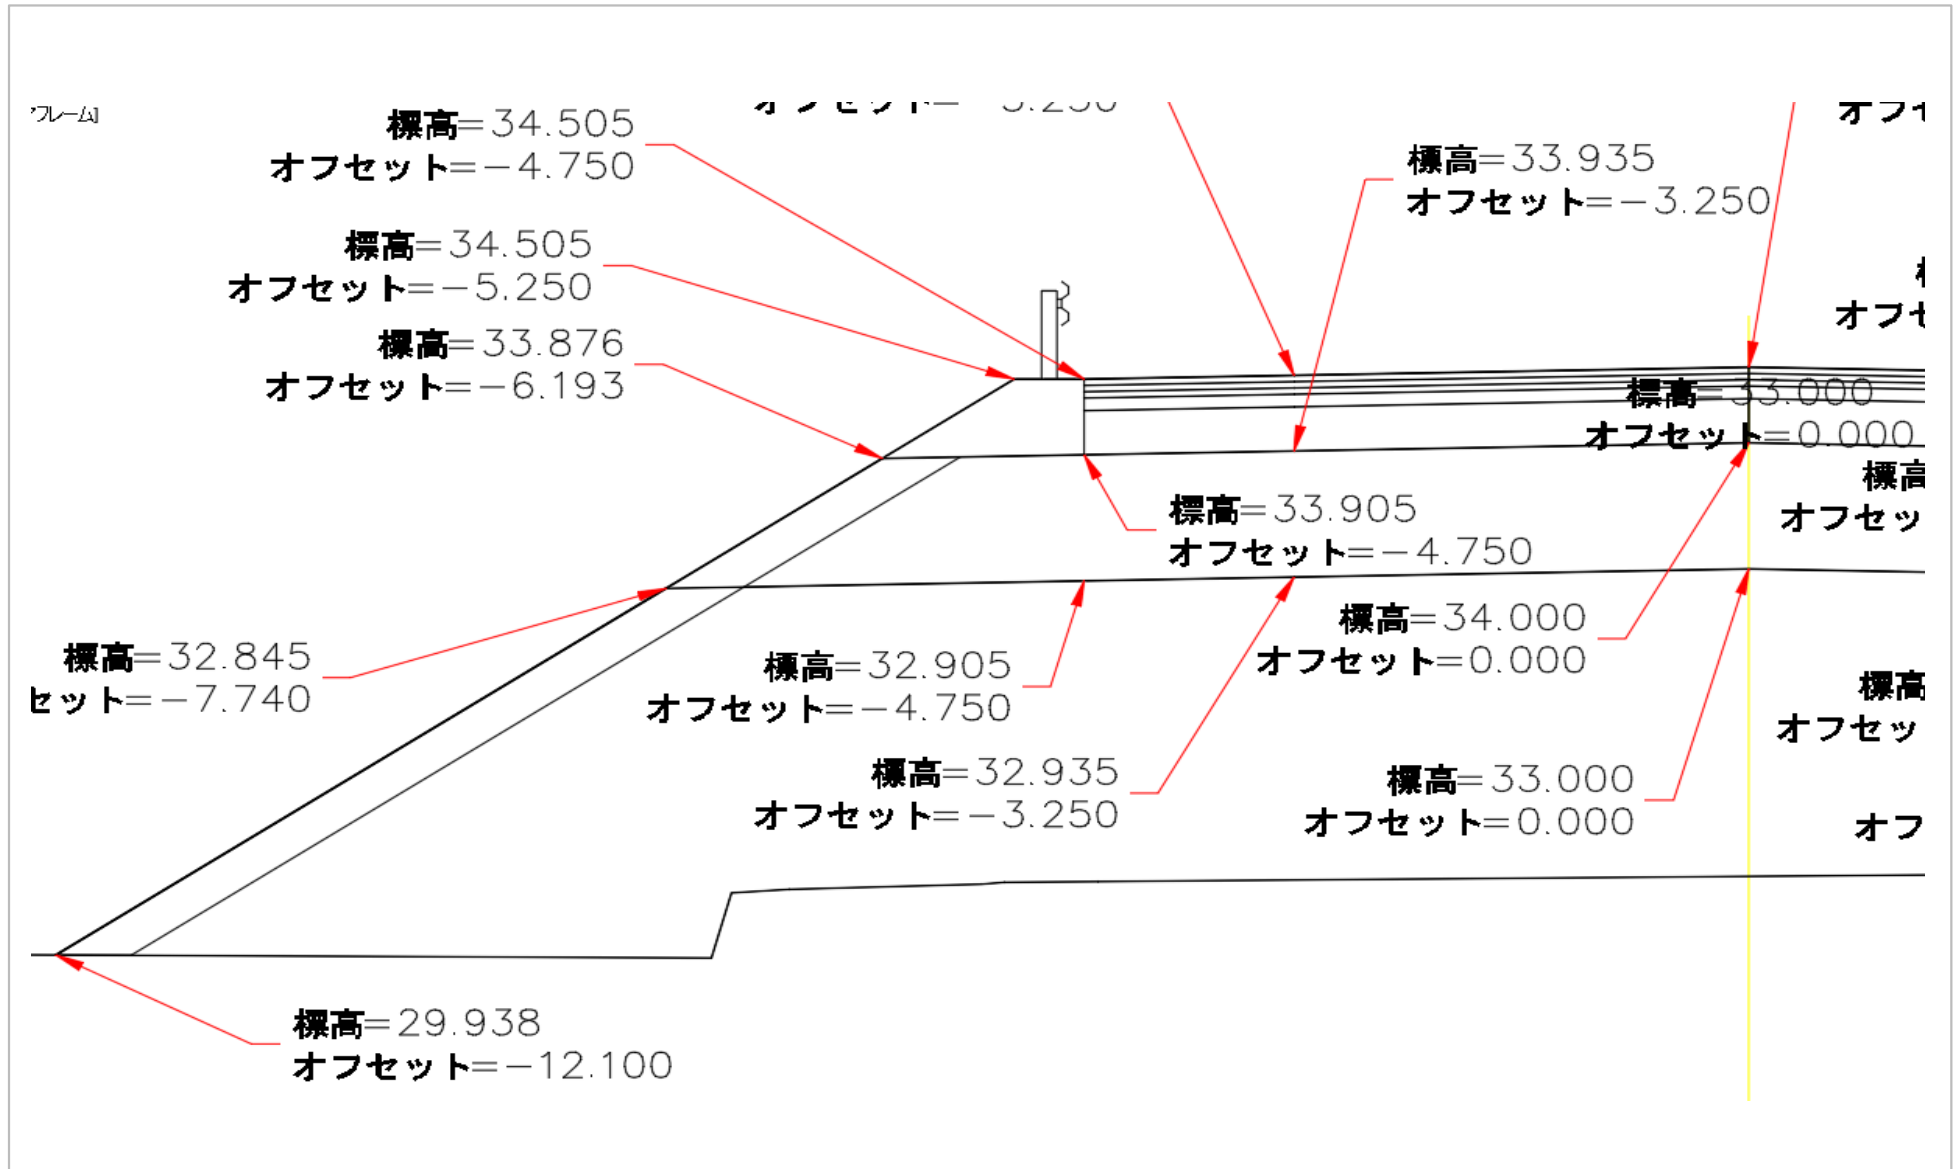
'フレーム]

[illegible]

標高=34.505
オフセット=−4.750

標高=34.505
オフセット=−5.250

標高=33.876
オフセット=−6.193

標高=33.935
オフセット=−3.250

オフ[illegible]

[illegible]
オフセ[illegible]

標高=33.000
オフセット=0.000

標高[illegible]
オフセッ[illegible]

標高=33.905
オフセット=−4.750

標高=32.845
セット=−7.740

標高=32.905
オフセット=−4.750

標高=34.000
オフセット=0.000

標高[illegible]
オフセッ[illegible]

標高=32.935
オフセット=−3.250

標高=33.000
オフセット=0.000

オフ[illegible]

標高=29.938
オフセット=−12.100